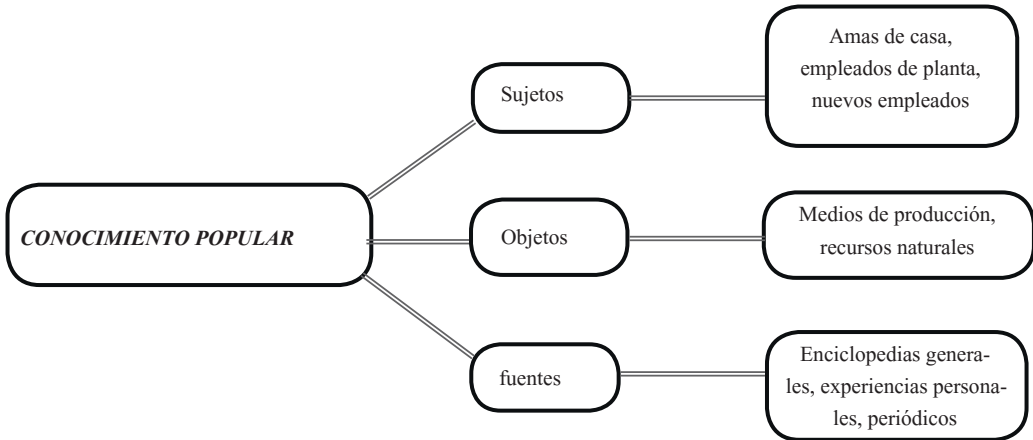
CONOCIMIENTO POPULAR

Sujetos

Amas de casa, empleados de planta, nuevos empleados

Objetos

Medios de producción, recursos naturales

fuentes

Enciclopedias generales, experiencias personales, periódicos